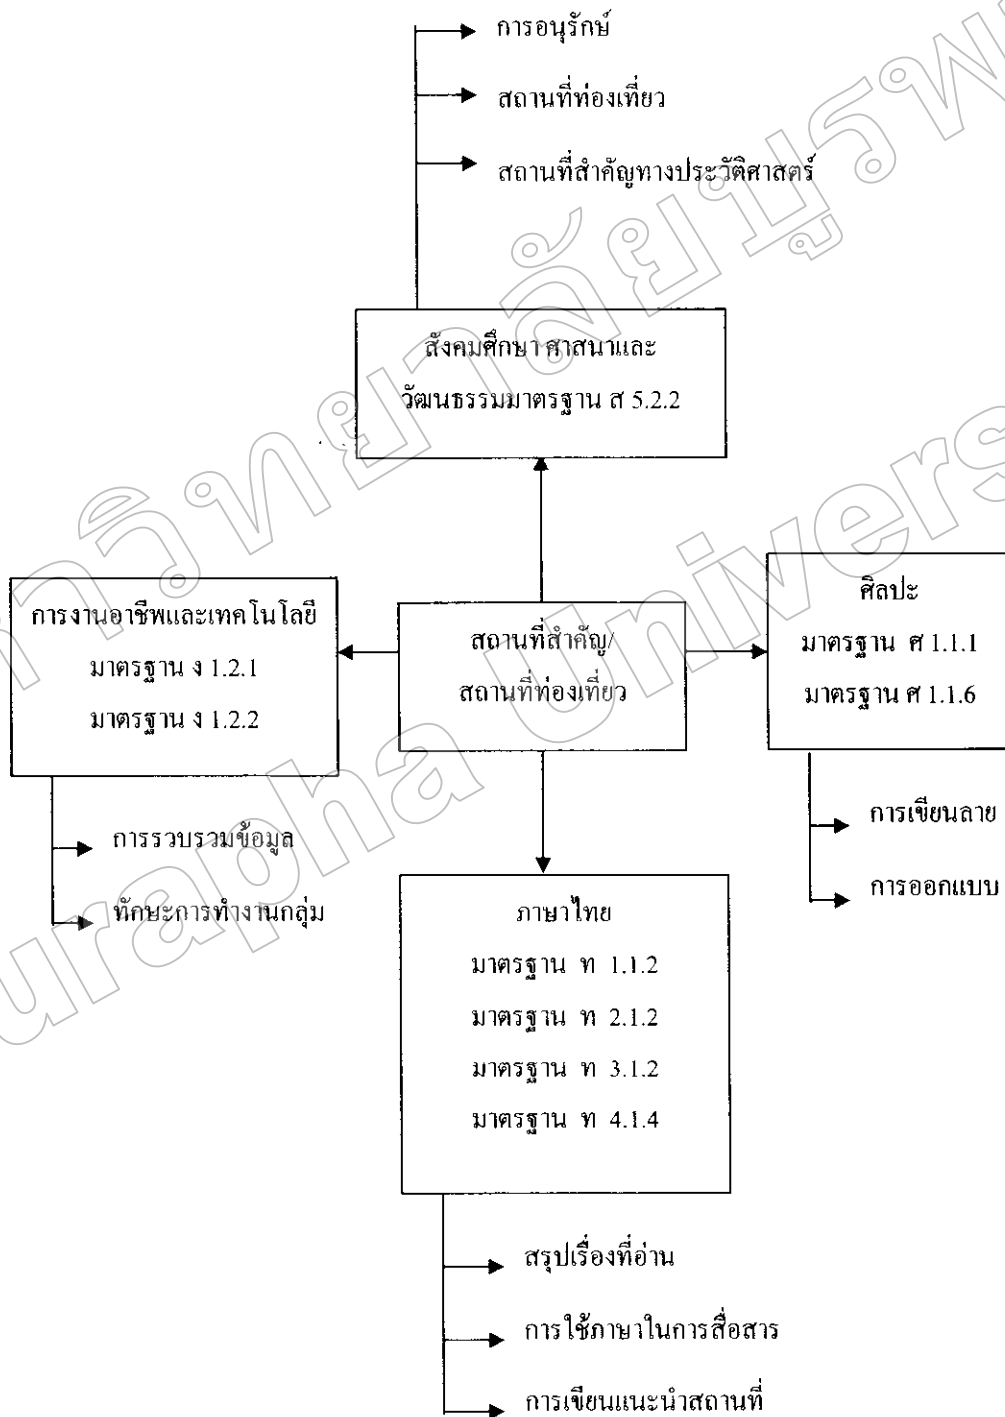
การอนุรักษ์

สถานที่ท่องเที่ยว

สถานที่สำคัญทางประวัติศาสตร์

สังคมศึกษา ศาสนาและ วัฒนธรรมมาตรฐาน ส 5.2.2

การงานอาชีพและเทคโนโลยี มาตรฐาน ง 1.2.1 มาตรฐาน ง 1.2.2

สถานที่สำคัญ/ สถานที่ท่องเที่ยว

ศิลปะ มาตรฐาน ศ 1.1.1 มาตรฐาน ศ 1.1.6

การรวบรวมข้อมูล

ทักษะการทำงานกลุ่ม

การเขียนลาย

การออกแบบ

ภาษาไทย
มาตรฐาน ท 1.1.2
มาตรฐาน ท 2.1.2
มาตรฐาน ท 3.1.2
มาตรฐาน ท 4.1.4

สรุปเรื่องที่อ่าน

การใช้ภาษาในการสื่อสาร

การเขียนแนะนำสถานที่

Burapha University